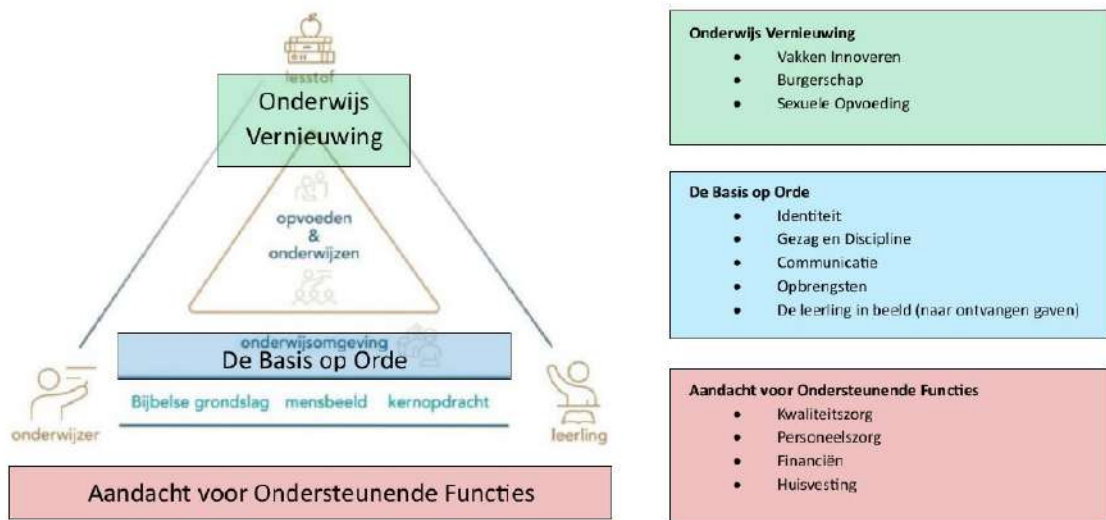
lesstof

Onderwijs Vernieuwing

opvoeden & onderwijzen

onderwijsomgeving

De Basis op Orde

Bijbelse grondslag mensbeeld kernopdracht

onderwijzer

leerling

Aandacht voor Ondersteunende Functies

Onderwijs Vernieuwing
- Vakken Innoveren
- Burgerschap
- Sexuele Opvoeding

De Basis op Orde
- Identiteit
- Gezag en Discipline
- Communicatie
- Opbrengsten
- De leerling in beeld (naar ontvangen gaven)

Aandacht voor Ondersteunende Functies
- Kwaliteitszorg
- Personeelszorg
- Financiën
- Huisvesting